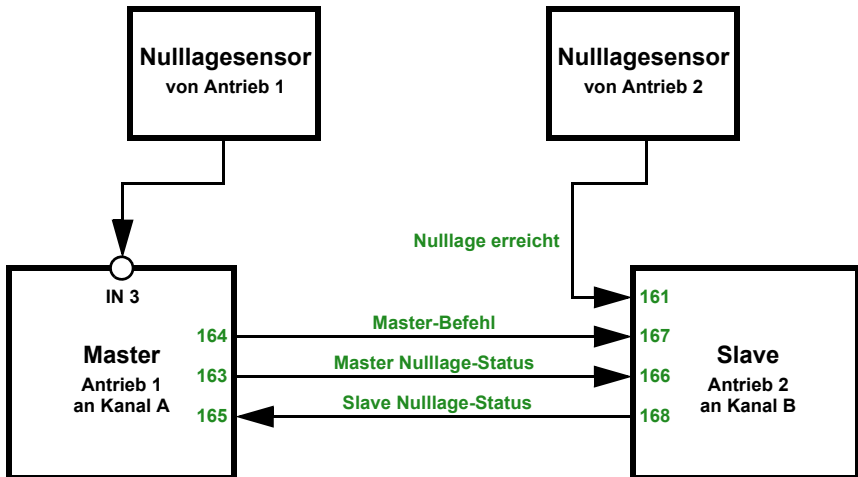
Nulllagesensor
von Antrieb 1

Nulllagesensor
von Antrieb 2

Nulllage erreicht

IN 3

Master
Antrieb 1
an Kanal A

164
163
165

Master-Befehl
Master Nulllage-Status
Slave Nulllage-Status

161
167
166
168

Slave
Antrieb 2
an Kanal B